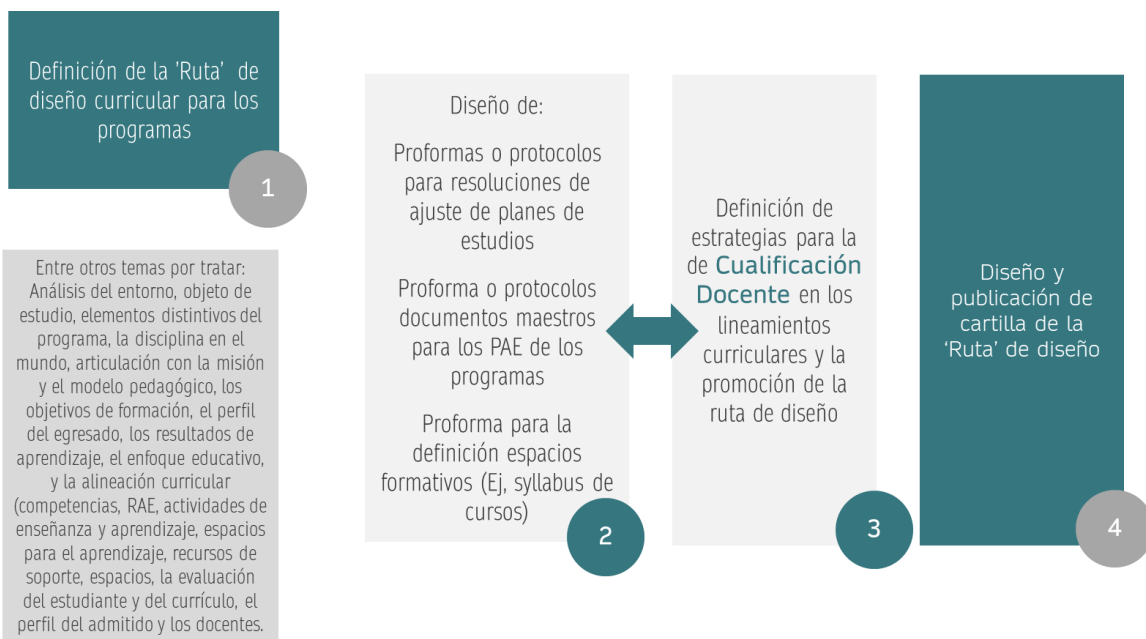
Definición de la 'Ruta' de diseño curricular para los programas

1

Entre otros temas por tratar: Análisis del entorno, objeto de estudio, elementos distintivos del programa, la disciplina en el mundo, articulación con la misión y el modelo pedagógico, los objetivos de formación, el perfil del egresado, los resultados de aprendizaje, el enfoque educativo, y la alineación curricular (competencias, RAE, actividades de enseñanza y aprendizaje, espacios para el aprendizaje, recursos de soporte, espacios, la evaluación del estudiante y del currículo, el perfil del admitido y los docentes.

Diseño de:

Proformas o protocolos para resoluciones de ajuste de planes de estudios

Proforma o protocolos documentos maestros para los PAE de los programas

Proforma para la definición espacios formativos (Ej, syllabus de cursos)

2

Definición de estrategias para la de Cualificación Docente en los lineamientos curriculares y la promoción de la ruta de diseño

3

Diseño y publicación de cartilla de la 'Ruta' de diseño

4